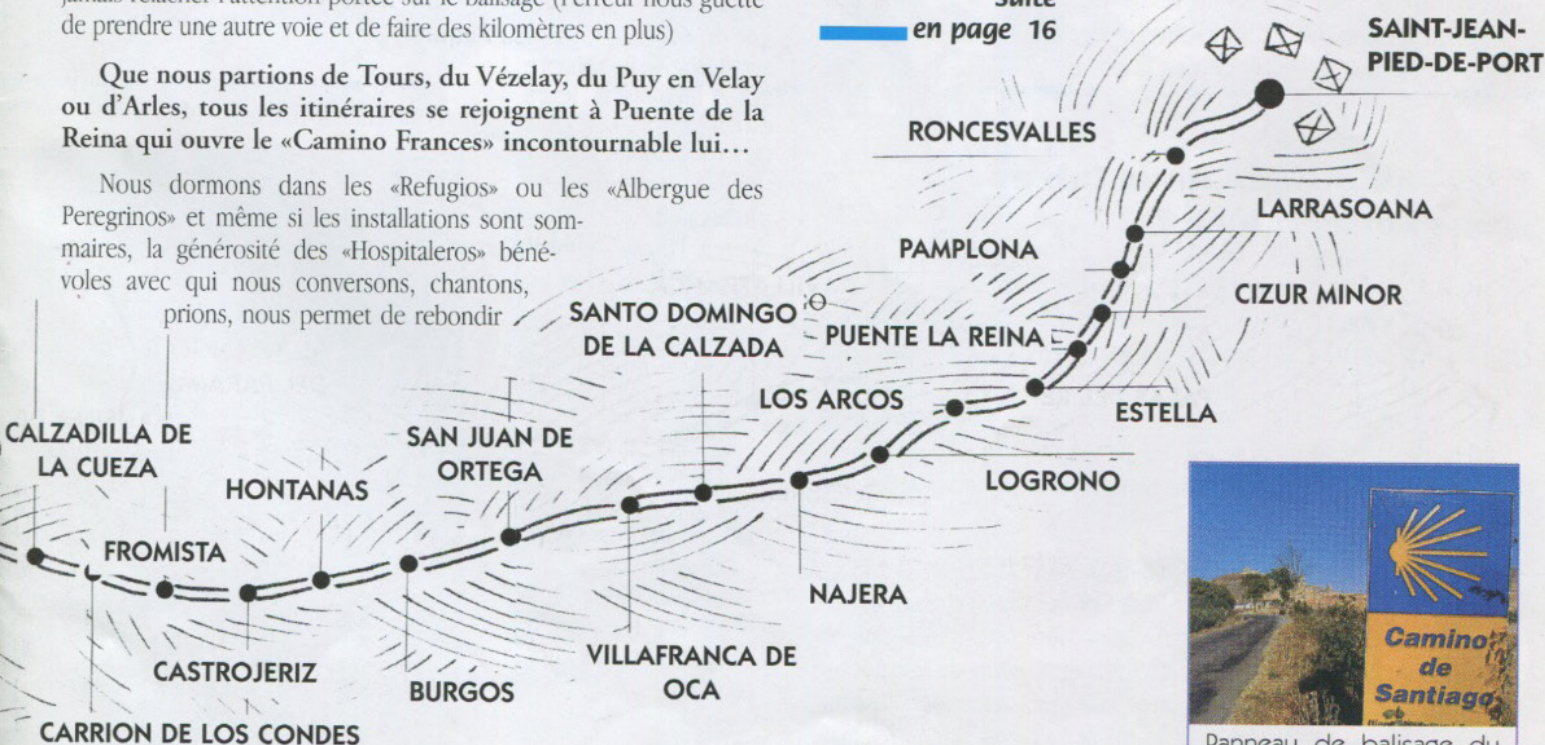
jamais relâcher l'attention portée sur le balisage (l'erreur nous guette de prendre une autre voie et de faire des kilomètres en plus)

Que nous partions de Tours, du Vézelay, du Puy en Velay ou d'Arles, tous les itinéraires se rejoignent à Puente de la Reina qui ouvre le «Camino Frances» incontournable lui…

Nous dormons dans les «Refugios» ou les «Albergue des Peregrinos» et même si les installations sont sommaires, la générosité des «Hospitaleros» bénévoles avec qui nous conversons, chantons, prions, nous permet de rebondir

Suite en page 16

SAINT-JEAN-PIED-DE-PORT
RONCESVALLES
LARRASOANA
PAMPLONA
CIZUR MINOR
SANTO DOMINGO DE LA CALZADA
PUENTE LA REINA
LOS ARCOS
ESTELLA
CALZADILLA DE LA CUEZA
SAN JUAN DE ORTEGA
HONTANAS
LOGRONO
FROMISTA
NAJERA
CASTROJERIZ
VILLAFRANCA DE OCA
BURGOS
CARRION DE LOS CONDES

Camino de Santiago

Panneau de balisage du